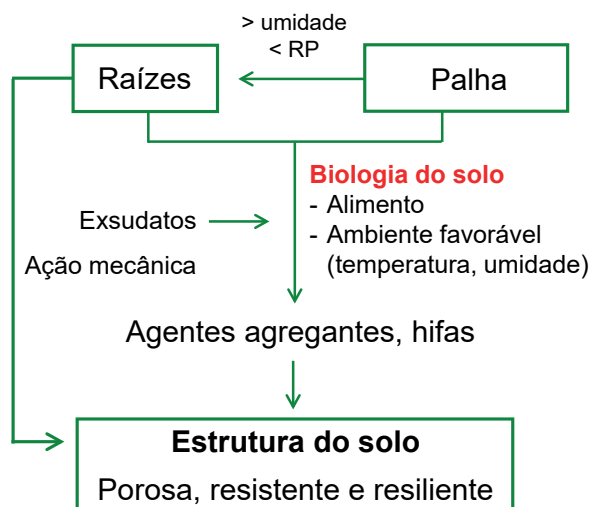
> umidade
< RP

Raízes

Palha

Biologia do solo
- Alimento
- Ambiente favorável (temperatura, umidade)

Exsudatos

Ação mecânica

Agentes agregantes, hifas

Estrutura do solo
Porosa, resistente e resiliente